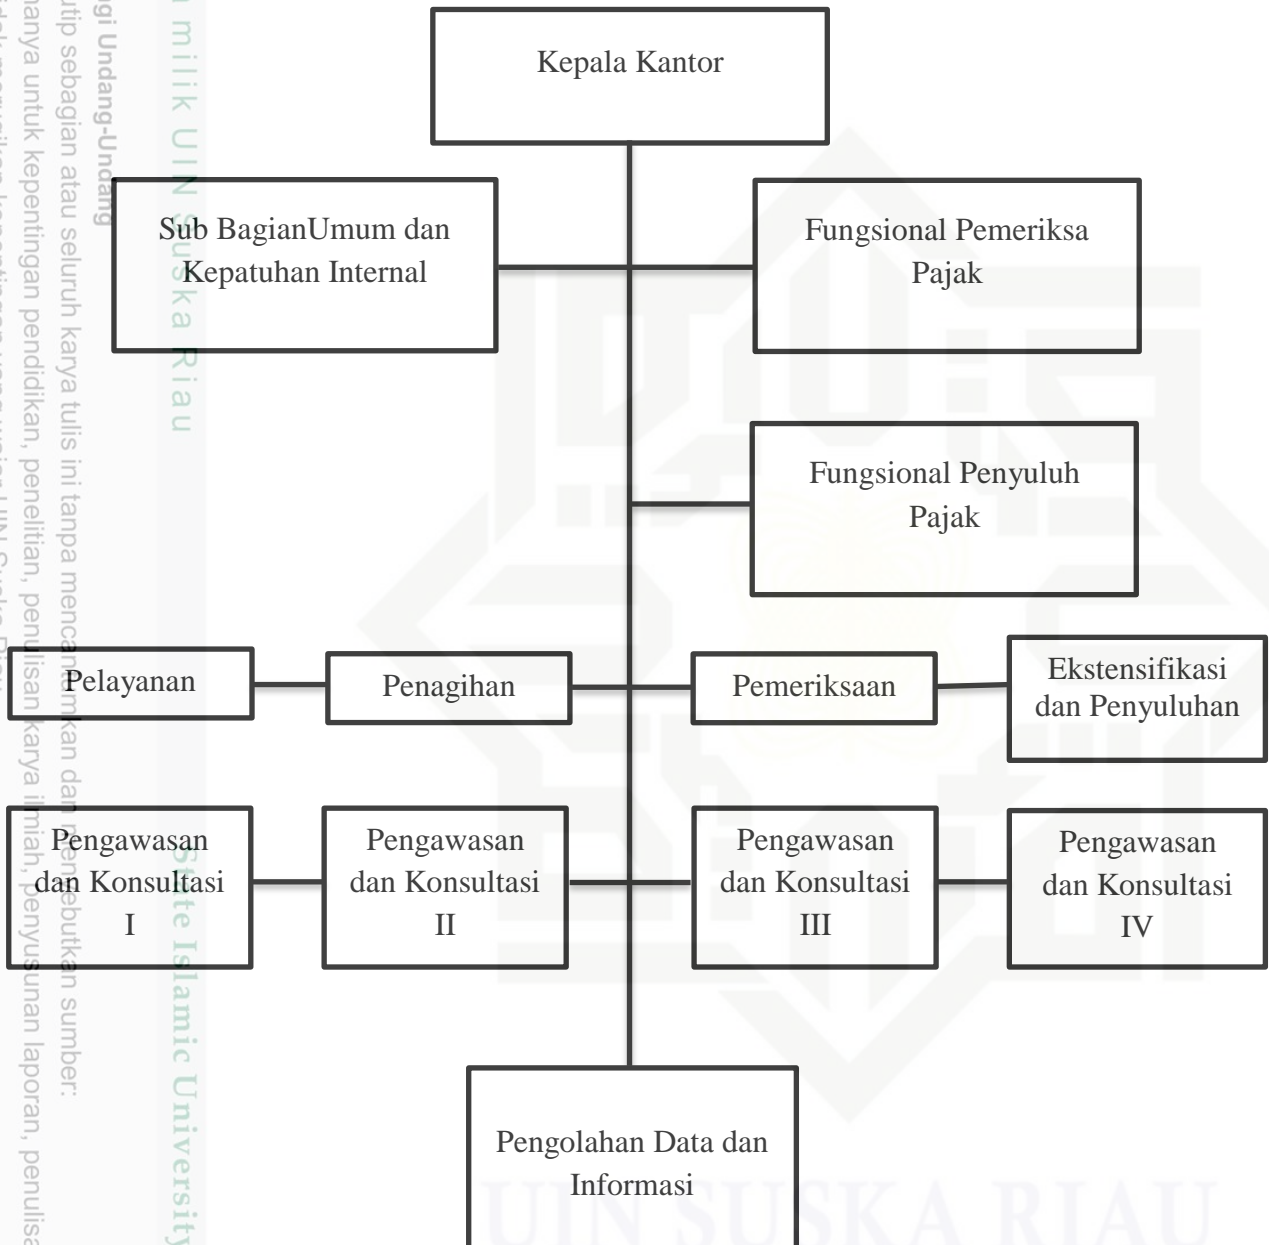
Kepala Kantor

Sub BagianUmum dan Kepatuhan Internal

Fungsional Pemeriksa Pajak

Fungsional Penyuluh Pajak

Pelayanan

Penagihan

Pemeriksaan

Ekstensifikasi dan Penyuluhan

Pengawasan dan Konsultasi I

Pengawasan dan Konsultasi II

Pengawasan dan Konsultasi III

Pengawasan dan Konsultasi IV

Pengolahan Data dan Informasi

gi Undang-Undang
utip sebagian atau seluruh karya tulis ini tanpa mencantumkan dan menyebutkan sumber:
anya untuk kepentingan pendidikan, penelitian, penulisan karya ilmiah, penyusunan laporan, penulisa

milik UIN Suska Riau

State Islamic University

UIN SUSKA RIAU